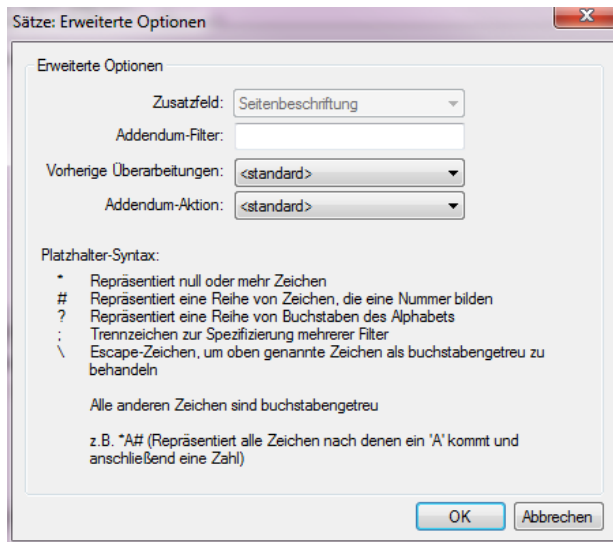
Sätze: Erweiterte Optionen

Erweiterte Optionen

Zusatzfeld: Seitenbeschriftung

Addendum-Filter:

Vorherige Überarbeitungen: <standard>

Addendum-Aktion: <standard>

Platzhalter-Syntax:

* Repräsentiert null oder mehr Zeichen
# Repräsentiert eine Reihe von Zeichen, die eine Nummer bilden
? Repräsentiert eine Reihe von Buchstaben des Alphabets
; Trennzeichen zur Spezifizierung mehrerer Filter
\ Escape-Zeichen, um oben genannte Zeichen als buchstabengetreu zu behandeln

Alle anderen Zeichen sind buchstabengetreu

z.B. *A# (Repräsentiert alle Zeichen nach denen ein 'A' kommt und anschließend eine Zahl)

OK Abbrechen